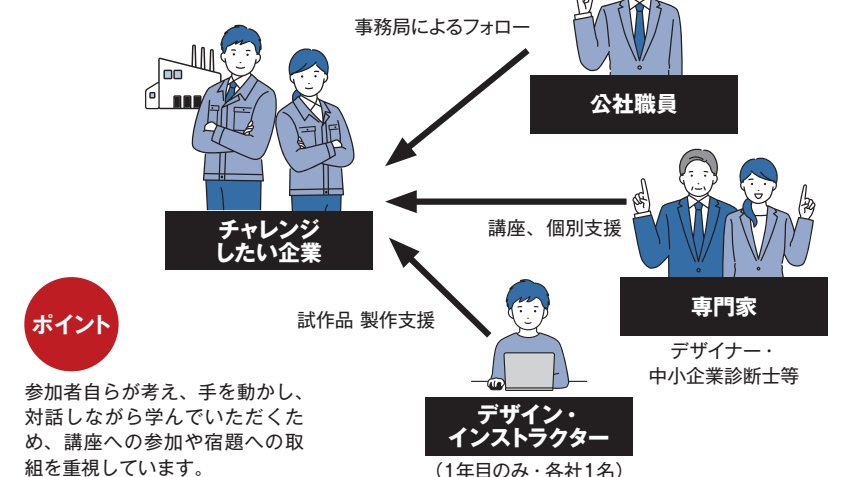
事務局によるフォロー

公社職員

チャレンジ
したい企業

講座、個別支援

専門家

デザイナー・
中小企業診断士等

試作品 製作支援

デザイン・
インストラクター

（1年目のみ・各社1名）

ポイント

参加者自らが考え、手を動かし、対話しながら学んでいただくため、講座への参加や宿題への取組を重視しています。